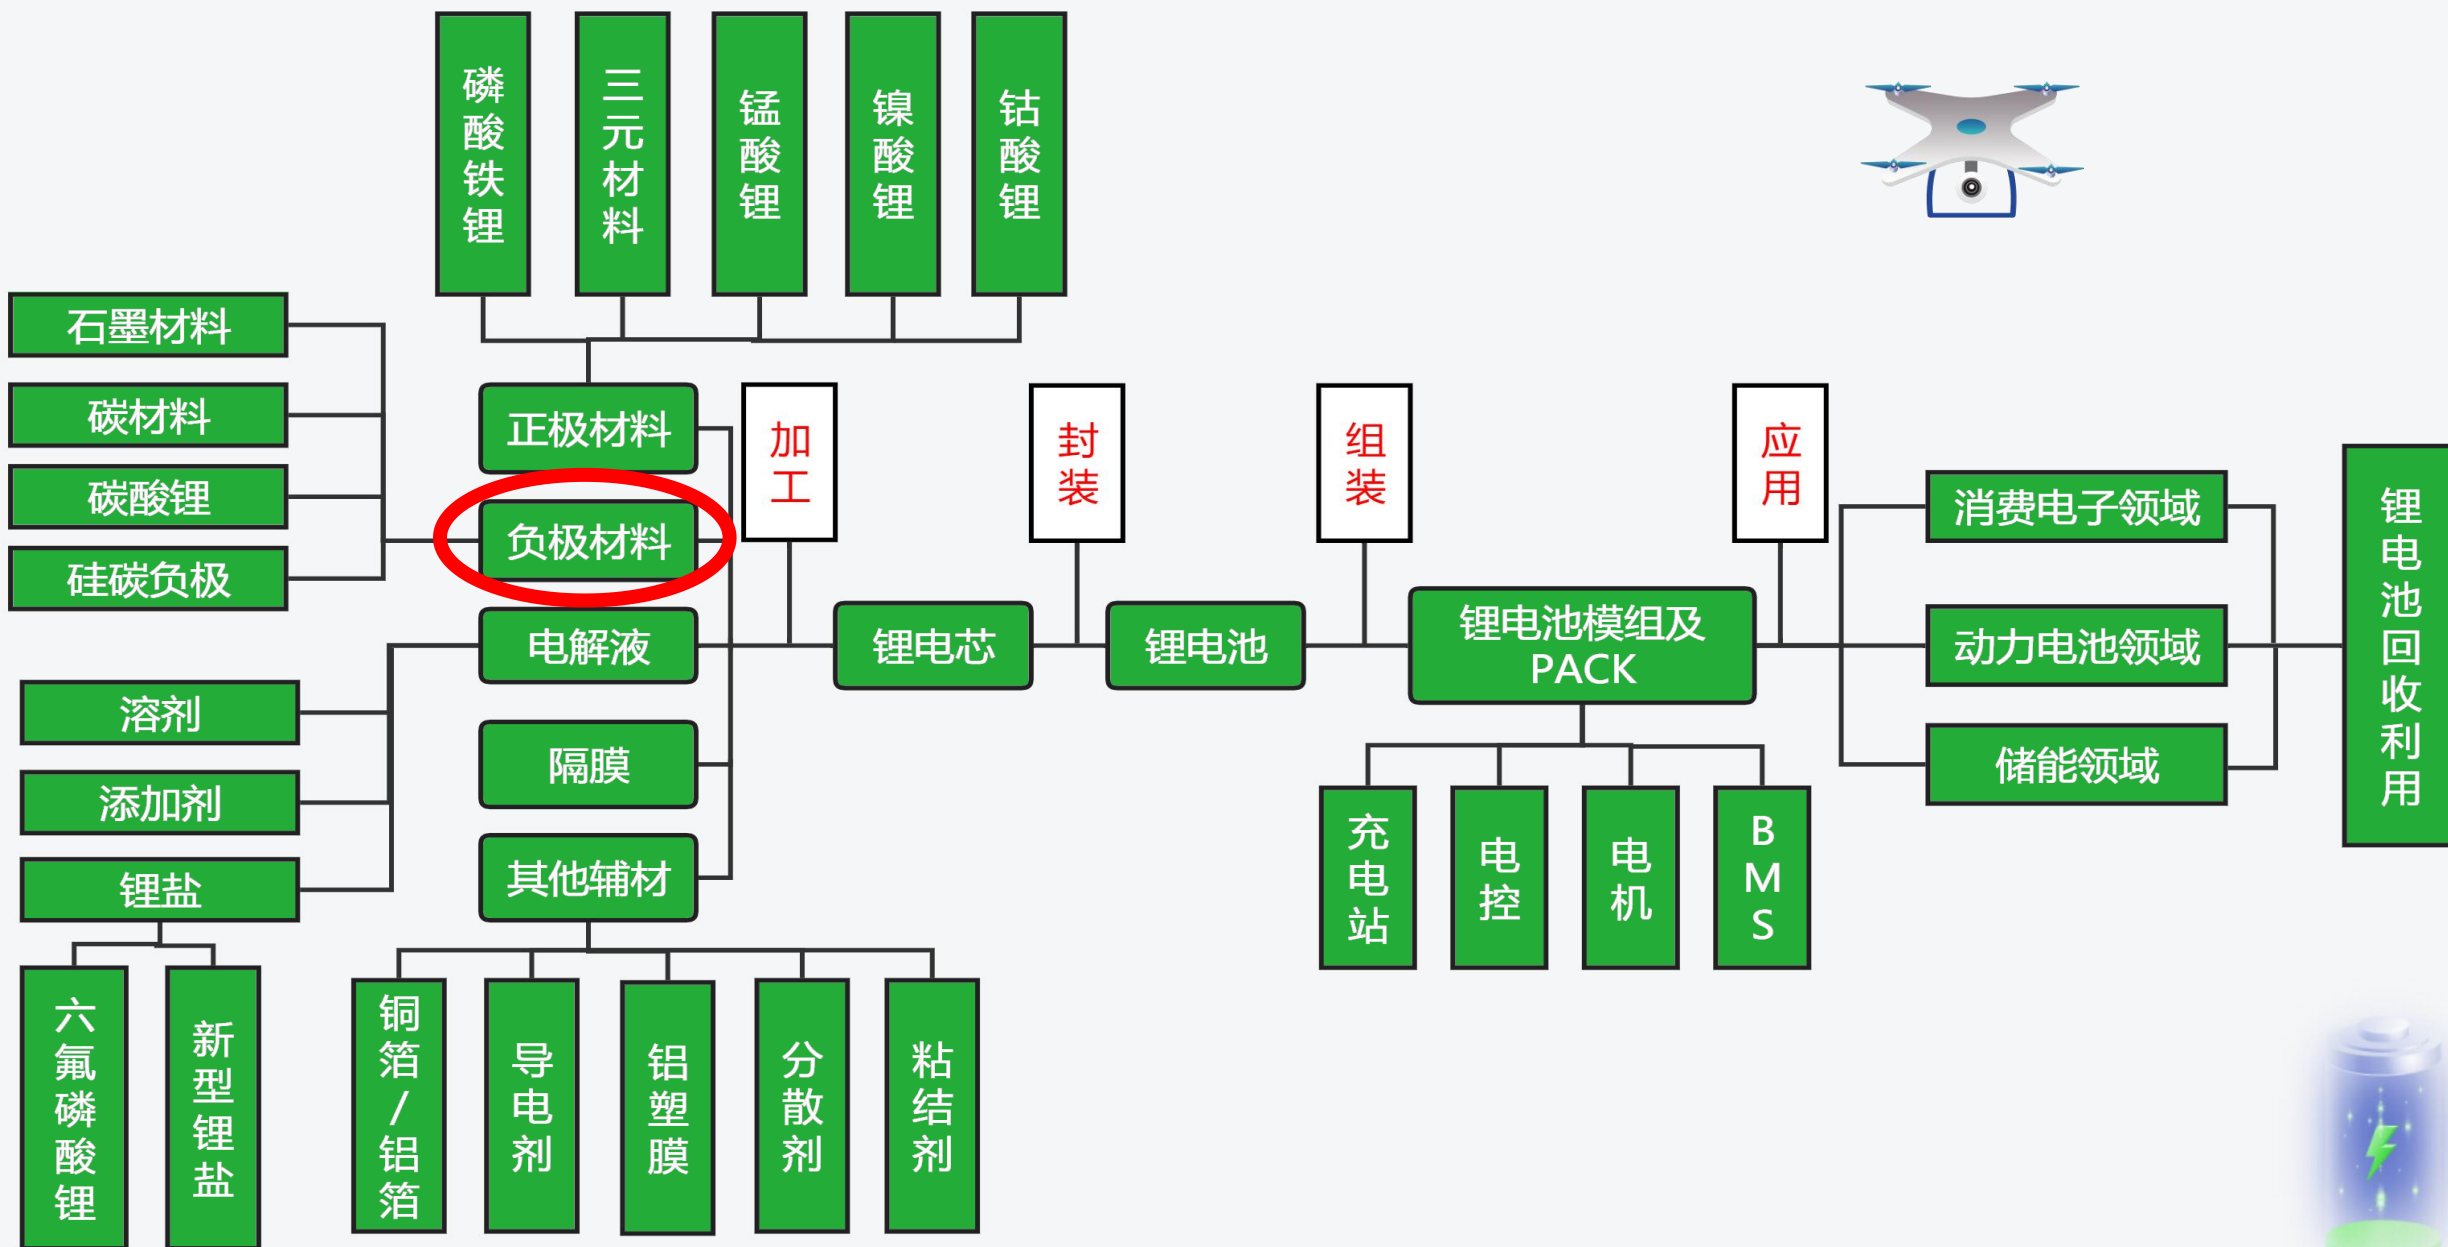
磷酸铁锂

三元材料

锰酸锂

镍酸锂

钴酸锂

石墨材料

碳材料

碳酸锂

硅碳负极

正极材料

负极材料

电解液

隔膜

其他辅材

加工

封装

组装

应用

锂电芯

锂电池

锂电池模组及PACK

消费电子领域

动力电池领域

储能领域

锂电池回收利用

溶剂

添加剂

锂盐

六氟磷酸锂

新型锂盐

铜箔/铝箔

导电剂

铝塑膜

分散剂

粘结剂

充电站

电控

电机

BMS